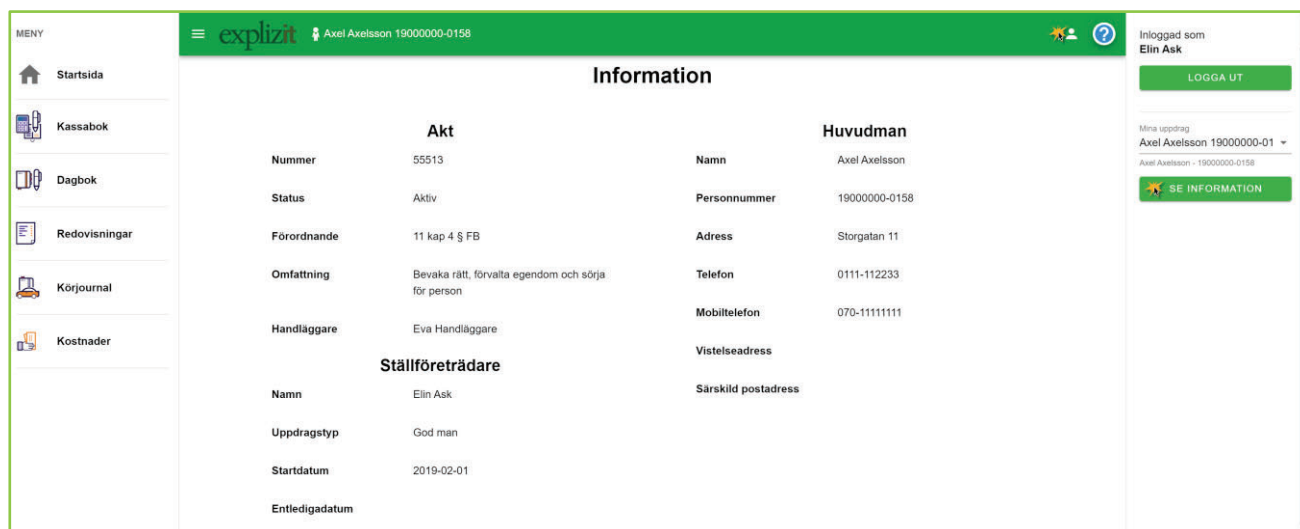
MENY

Startsida

Kassabok

Dagbok

Redovisningar

Körjournal

Kostnader

explizit Axel Axelsson 19000000-0158

?

Information

Akt

| | |
|---|---|
| Nummer | 55513 |
| Status | Aktiv |
| Förordnande | 11 kap 4 § FB |
| Omfattning | Bevaka rätt, förvalta egendom och sörja för person |
| Handläggare | Eva Handläggare |

Ställföreträdare

| | |
|---|---|
| Namn | Elin Ask |
| Uppdragstyp | God man |
| Startdatum | 2019-02-01 |
| Entledigadatum | |

Huvudman

| | |
|---|---|
| Namn | Axel Axelsson |
| Personnummer | 19000000-0158 |
| Adress | Storgatan 11 |
| Telefon | 0111-112233 |
| Mobiltelefon | 070-11111111 |
| Vistelseadress | |
| Särskild postadress | |

Inloggad som
Elin Ask

LOGGA UT

Mina uppdrag
Axel Axelsson 19000000-01
Axel Axelsson - 19000000-0158

SE INFORMATION